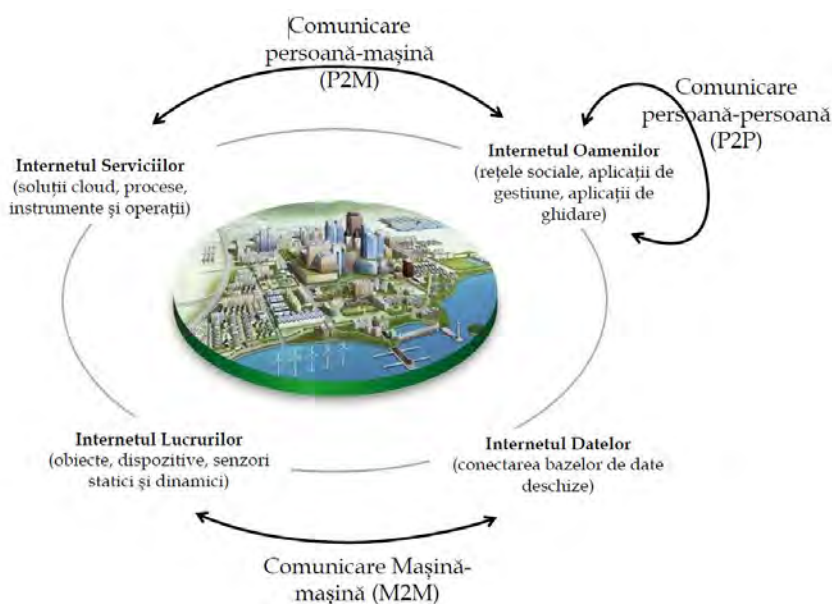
Comunicare persoană-mașină (P2M)

Comunicare persoană-persoană (P2P)

**Internetul Serviciilor** (soluții cloud, procese, instrumente și operații)

**Internetul Oamenilor** (rețele sociale, aplicații de gestiune, aplicații de ghidare)

**Internetul Lucrurilor** (obiecte, dispozitive, senzori statici și dinamici)

**Internetul Datelor** (conectarea bazelor de date deschize)

Comunicare Mașină-mașină (M2M)